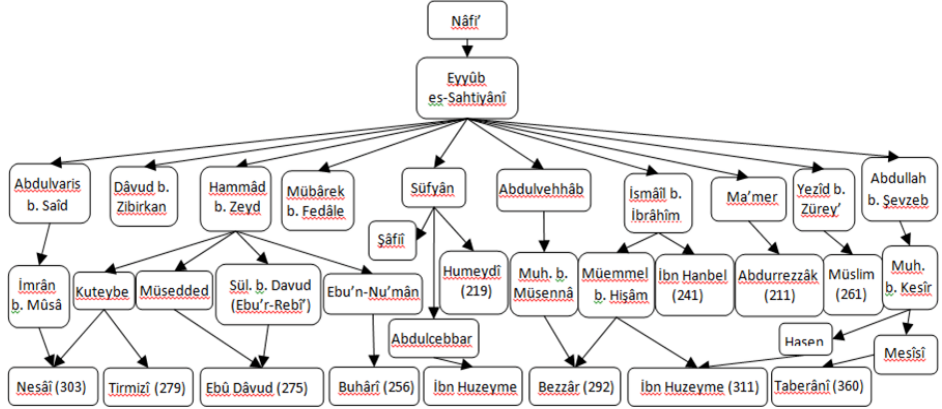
Nâfi’

Eyyûb es-Sahtiyânî

Abdulvaris b. Saîd

Dâvud b. Zibirkan

Hammâd b. Zeyd

Mübârek b. Fedâle

Süfyân

Abdulvehhâb

İsmâîl b. İbrâhîm

Ma’mer

Yezîd b. Zürey’

Abdullah b. Şevzeb

İmrân b. Mûsâ

Kuteybe

Müsedded

Sül. b. Davud (Ebu’r-Rebî’)

Ebu’n-Nu’mân

Şâfiî

Humeydî (219)

Abdulcebbar

Muh. b. Müsennâ

Müemmel b. Hişâm

İbn Hanbel (241)

Abdurrezzâk (211)

Müslim (261)

Muh. b. Kesîr

Hasen

Mesîsî

Nesâî (303)

Tirmizî (279)

Ebû Dâvud (275)

Buhârî (256)

İbn Huzeyme

Bezzâr (292)

İbn Huzeyme (311)

Taberânî (360)